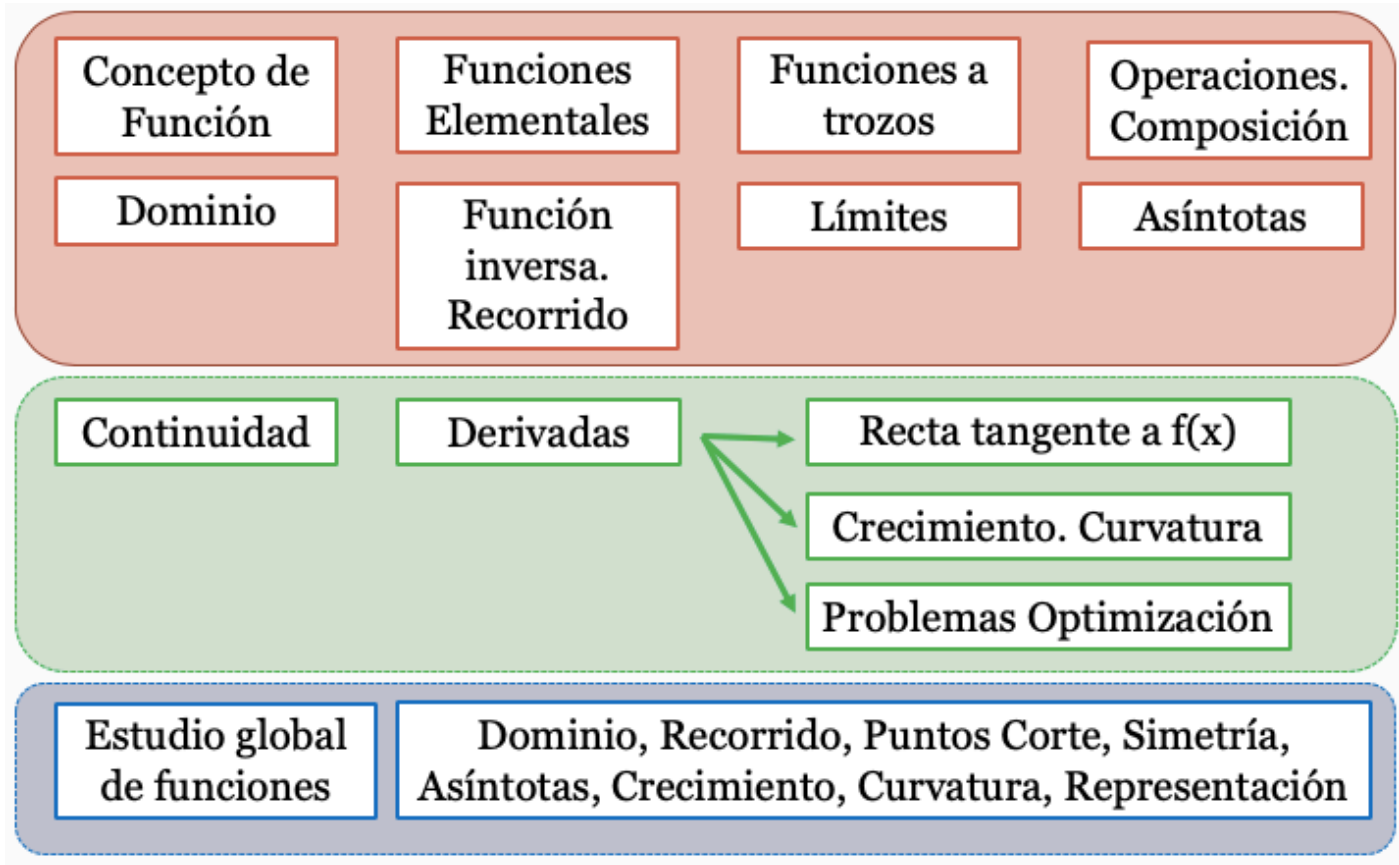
Concepto de Función

Funciones Elementales

Funciones a trozos

Operaciones. Composición

Dominio

Función inversa. Recorrido

Límites

Asíntotas

Continuidad

Derivadas

Recta tangente a $f(x)$

Crecimiento. Curvatura

Problemas Optimización

Estudio global de funciones

Dominio, Recorrido, Puntos Corte, Simetría, Asíntotas, Crecimiento, Curvatura, Representación